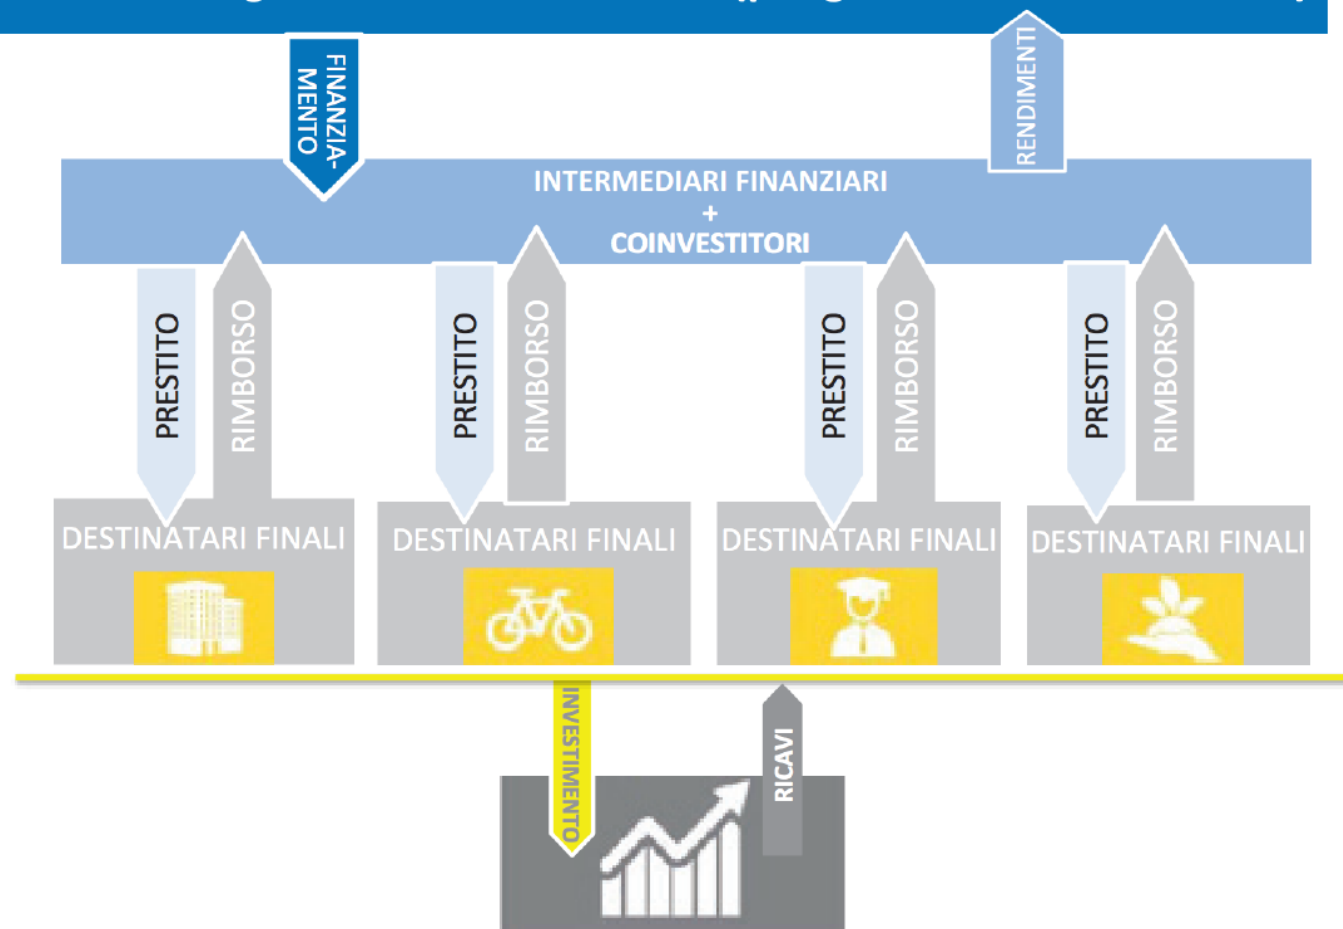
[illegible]

FINANZIAMENTO

RENDIMENTI

INTERMEDIARI FINANZIARI
+
COINVESTITORI

PRESTITO

RIMBORSO

PRESTITO

RIMBORSO

PRESTITO

RIMBORSO

PRESTITO

RIMBORSO

DESTINATARI FINALI

DESTINATARI FINALI

DESTINATARI FINALI

DESTINATARI FINALI

INVESTIMENTO

RICAVI